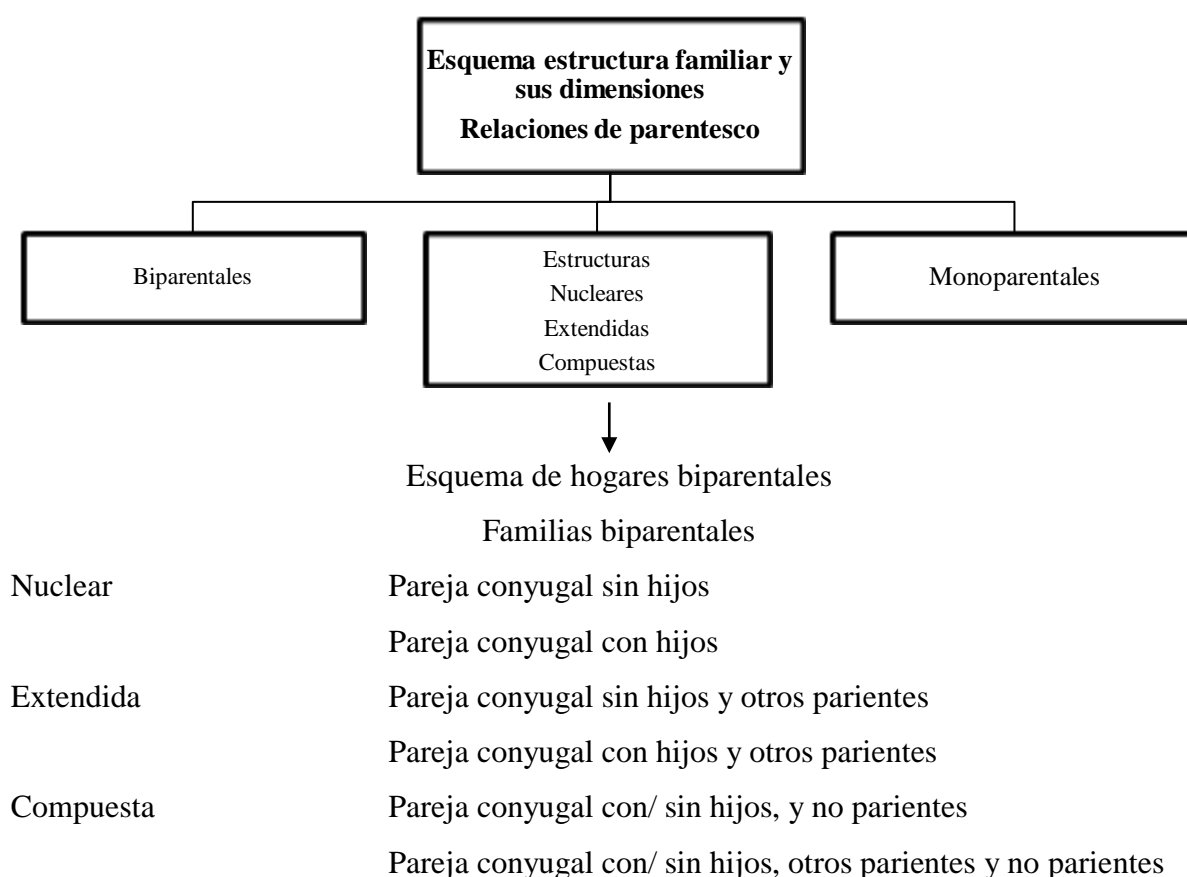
**Esquema estructura familiar y sus dimensiones**
**Relaciones de parentesco**

Biparentales

Estructuras
Nucleares
Extendidas
Compuestas

Monoparentales

Esquema de hogares biparentales

Familias biparentales

Nuclear Pareja conyugal sin hijos
Pareja conyugal con hijos

Extendida Pareja conyugal sin hijos y otros parientes
Pareja conyugal con hijos y otros parientes

Compuesta Pareja conyugal con/ sin hijos, y no parientes
Pareja conyugal con/ sin hijos, otros parientes y no parientes